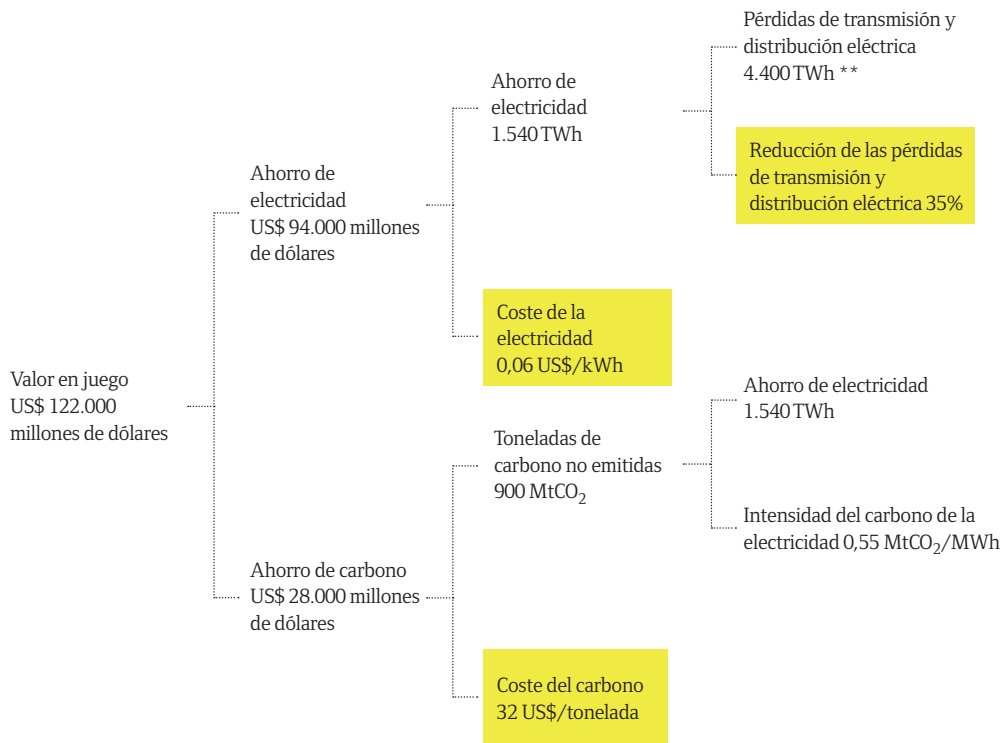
Valor en juego
US$ 122.000
millones de dólares

Ahorro de
electricidad
US$ 94.000 millones
de dólares

Ahorro de
electricidad
1.540 TWh

Pérdidas de transmisión y
distribución eléctrica
4.400 TWh **

Reducción de las pérdidas
de transmisión y
distribución eléctrica 35%

Coste de la
electricidad
0,06 US$/kWh

Ahorro de carbono
US$ 28.000 millones
de dólares

Toneladas de
carbono no emitidas
900 $MtCO_2$

Ahorro de electricidad
1.540 TWh

Intensidad del carbono de la
electricidad 0,55 $MtCO_2$/MWh

Coste del carbono
32 US$/tonelada